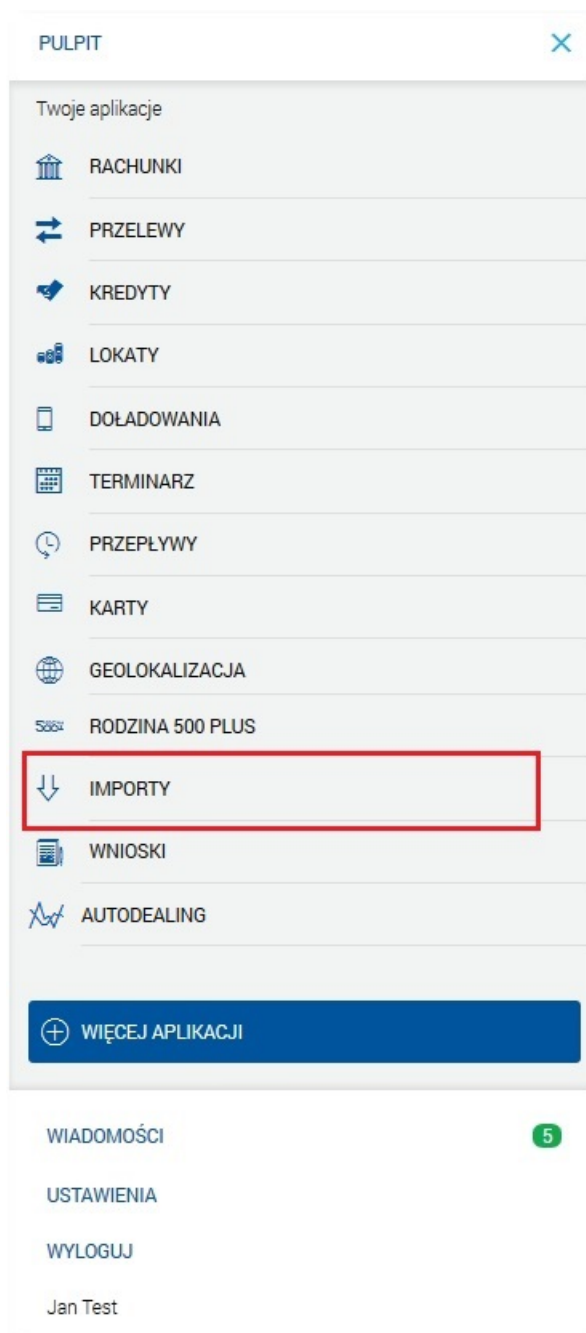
PULPIT

Twoje aplikacje

RACHUNKI

PRZELEWY

KREDYTY

LOKATY

DOŁADOWANIA

TERMINARZ

PRZEPŁYWY

KARTY

GEOLOKALIZACJA

RODZINA 500 PLUS

IMPORTY

WNIOSKI

AUTODEALING

WIĘCEJ APLIKACJI

WIADOMOŚCI 5

USTAWIENIA

WYLOGUJ

Jan Test